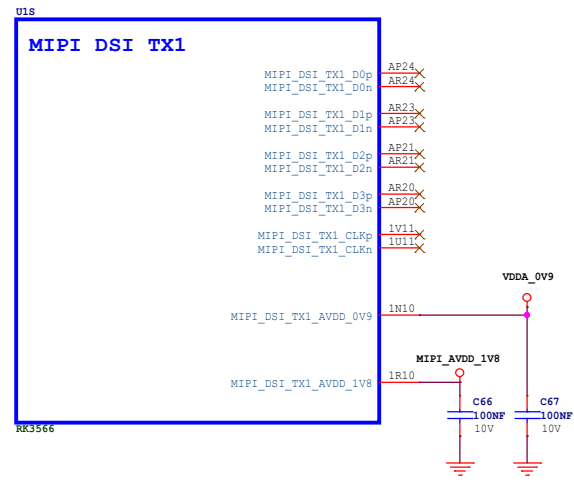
U1S

MIPI DSI TX1

MIPI_DSI_TX1_D0p AP24
MIPI_DSI_TX1_D0n AR24

MIPI_DSI_TX1_D1p AR23
MIPI_DSI_TX1_D1n AP23

MIPI_DSI_TX1_D2p AP21
MIPI_DSI_TX1_D2n AR21

MIPI_DSI_TX1_D3p AR20
MIPI_DSI_TX1_D3n AP20

MIPI_DSI_TX1_CLKp 1V11
MIPI_DSI_TX1_CLKn 1U11

VDDA_0V9

MIPI_DSI_TX1_AVDD_0V9 1N10

MIPI_AVDD_1V8

MIPI_DSI_TX1_AVDD_1V8 1R10

C66
100NF
10V

C67
100NF
10V

RK3566